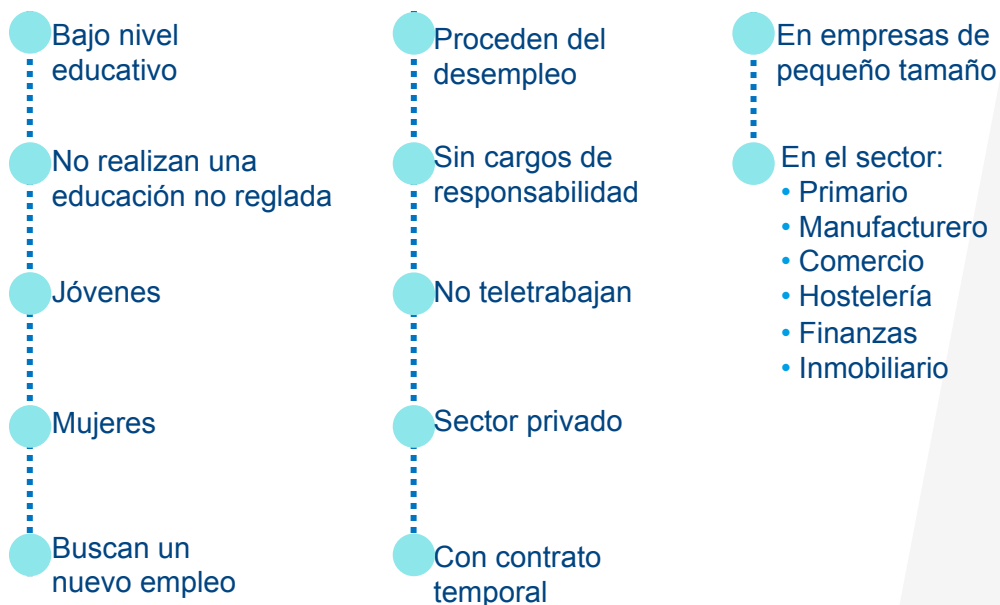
Bajo nivel educativo

No realizan una educación no reglada

Jóvenes

Mujeres

Buscan un nuevo empleo

Proceden del desempleo

Sin cargos de responsabilidad

No teletrabajan

Sector privado

Con contrato temporal

En empresas de pequeño tamaño

En el sector:
• Primario
• Manufacturero
• Comercio
• Hostelería
• Finanzas
• Inmobiliario